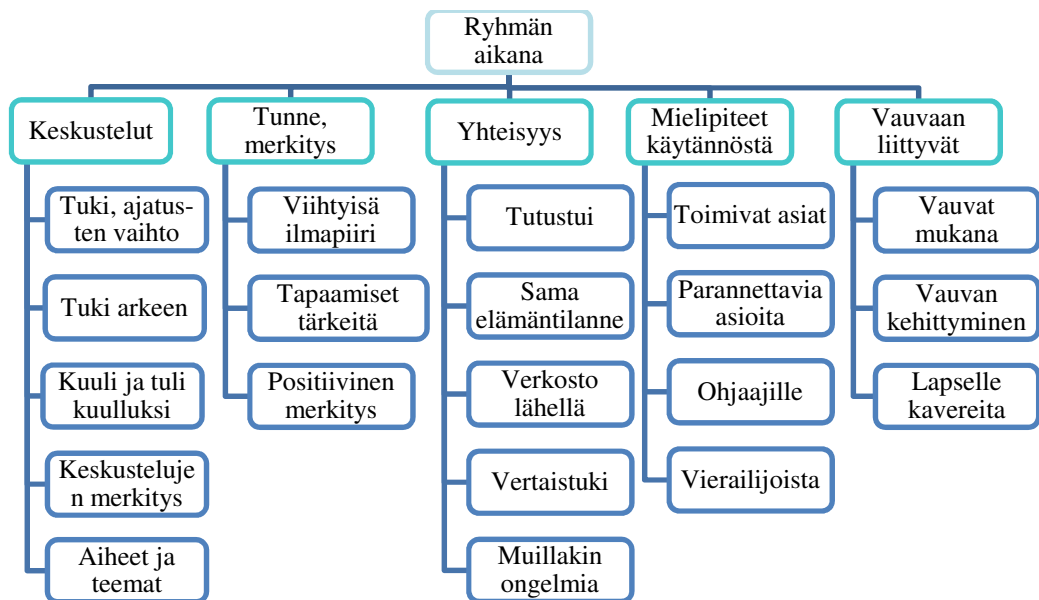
Ryhmän aikana

Keskustelut

Tuki, ajatusten vaihto

Tuki arkeen

Kuuli ja tuli kuulluksi

Keskustelujen merkitys

Aiheet ja teemat

Tunne, merkitys

Viihtyisä ilmapiiri

Tapaamiset tärkeitä

Positiivinen merkitys

Yhteisyys

Tutustui

Sama elämäntilanne

Verkosto lähellä

Vertaistuki

Muillakin ongelmia

Mielipiteet käytännöstä

Toimivat asiat

Parannettavia asioita

Ohjaajille

Vierailijoista

Vauvaan liittyvät

Vauvat mukana

Vauvan kehittyminen

Lapselle kavereita